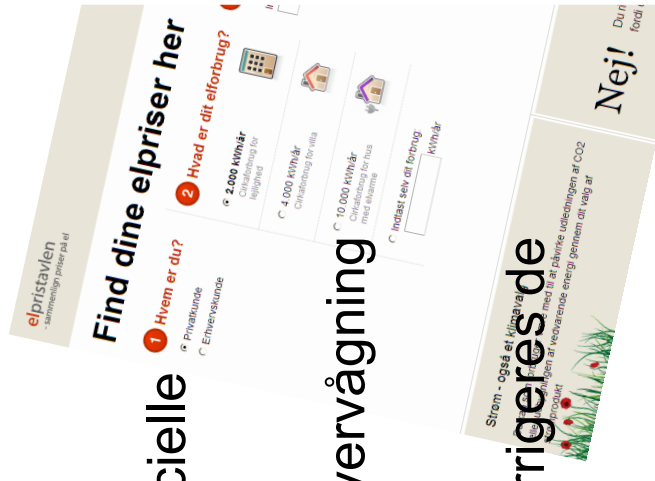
elpristavlen
- sammenlign priser på el

Find dine elpriser her

1 Hvem er du?
Privatkunde
Erhvervskunde

2 Hvad er dit elforbrug?
2.000 kWh/år
Cirkaforbrug for lejlighed
4.000 kWh/år
Cirkaforbrug for villa
10.000 kWh/år
Cirkaforbrug for hus med elvarme
Indtast selv dit forbrug:
kWh/år

Nej!
Du
ford

Strøm - også et klimavalg
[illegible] med til at påvirke udledningen af CO2
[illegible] af vedvarende energi gennem dit valg af
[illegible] produkt

cielle
vervågning
rigeres de